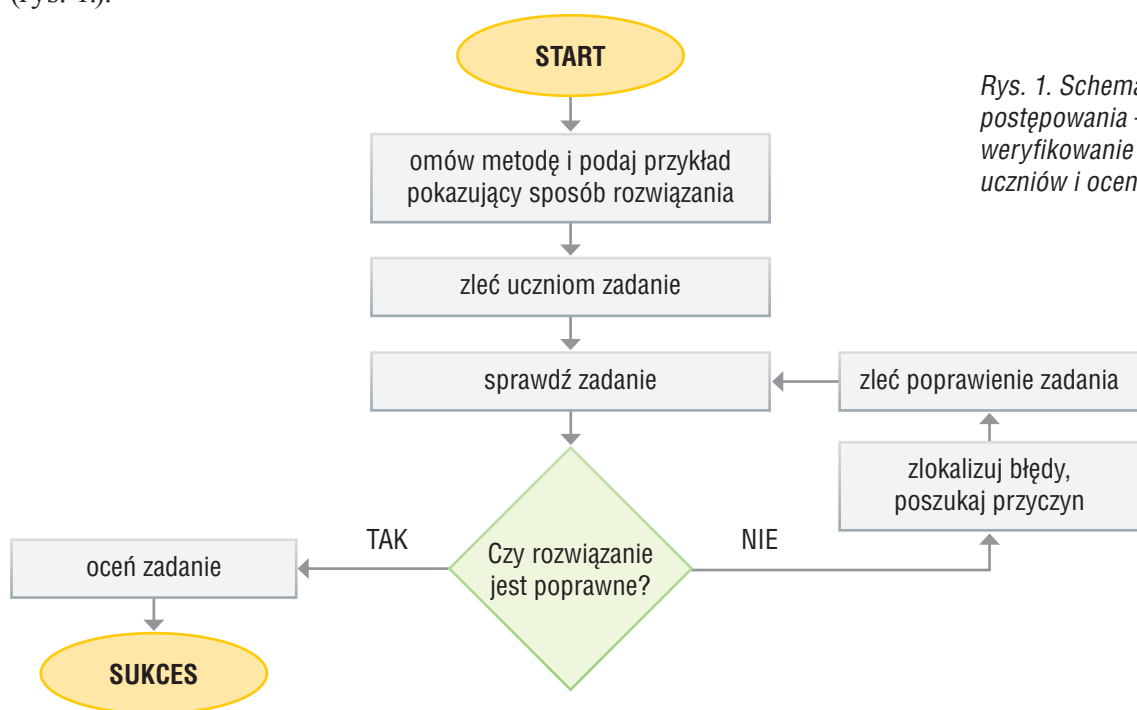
(Rys. 1).

START

omów metodę i podaj przykład pokazujący sposób rozwiązania

zleć uczniom zadanie

sprawdź zadanie

zleć poprawienie zadania

zlokalizuj błędy, poszukaj przyczyn

TAK

Czy rozwiązanie jest poprawne?

NIE

oceń zadanie

SUKCES

Rys. 1. Schema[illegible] postępowania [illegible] weryfikowanie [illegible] uczniów i ocen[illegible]